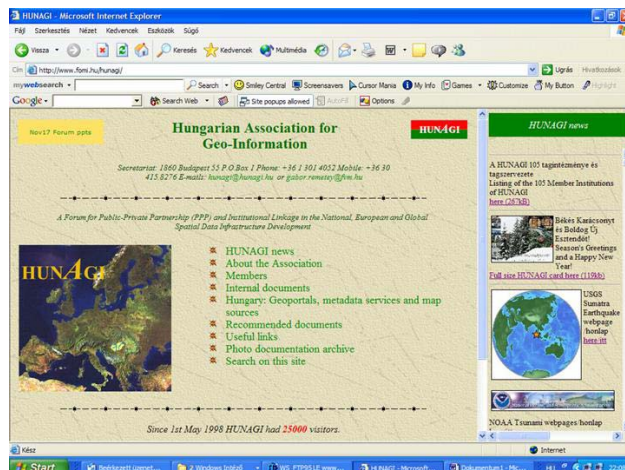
HUNAGI - Microsoft Internet Explorer

Fájl Szerkesztés Nézet Kedvencek Eszközök Súgó

Vissza Keresés Kedvencek Multimédia

Cím http://www.fomi.hu/hunagi/ Ugrás Hivatkozások

mywebsearch Search Smiley Central Screensavers Cursor Mania My Info Games Customize My Button Highlight

Google Search Web Site popups allowed AutoFill Options

Nov17 Forum ppts

Hungarian Association for Geo-Information

HUNAGI

Secretariat: 1860 Budapest 55 P.O.Box 1 Phone: +36 1 301 4052 Mobile: +36 30 415 8276 E-mails: hunagi@hunagi.hu or gabor.remetey@fvm.hu

A Forum for Public-Private Partnership (PPP) and Institutional Linkage in the National, European and Global Spatial Data Infrastructure Development

HUNAGI

HUNAGI news
About the Association
Members
Internal documents
Hungary: Geoportals, metadata services and map sources
Recommended documents
Useful links
Photo documentation archive
Search on this site

Since 1st May 1998 HUNAGI had 25000 visitors.

HUNAGI news

A HUNAGI 105 tagintézménye és tagszervezete
Listing of the 105 Member Institutions of HUNAGI
here (267kB)

Békés Karácsonyt és Boldog Új Esztendőt! Season's Greetings and a Happy New Year!
Full size HUNAGI card here (119kb)

USGS Sumatra Earthquake webpage/ honlap here/itt

NOAA Tsunami webpages/honlap

Kész Internet

Start Beérkezett üzenet... 2 Windows Intéző WS_FTP95 LE www... HUNAGI - Microsoft... Dokumentum1 - Mic... HU 22:0